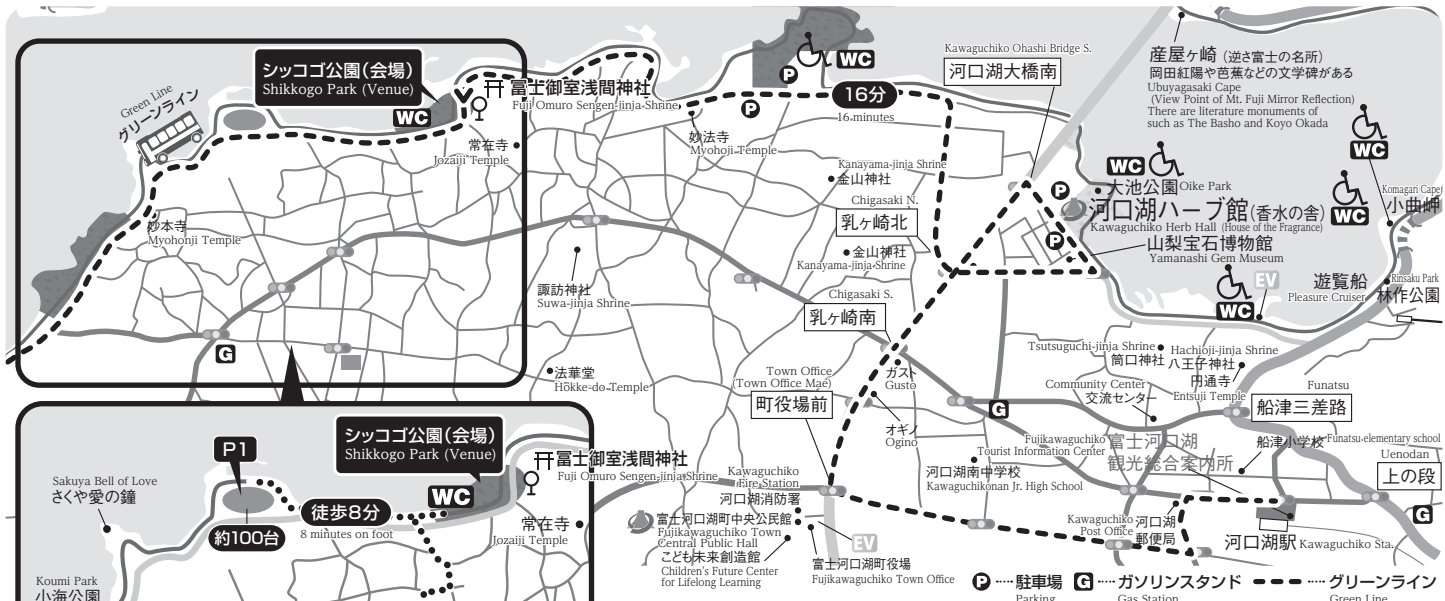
シッコゴ公園(会場)
Shikkogo Park (Venue)
Green Line
グリーンライン
WC
冨士御室浅間神社
Fuji Omuro Sengen-jinja Shrine
常在寺
Jozaiji Temple
妙本寺
Myohonji Temple
G
WC
P
16分
16 minutes
Kawaguchiko Ohashi Bridge S.
河口湖大橋南
妙法寺
Myohoji Temple
Kanayama-jinja Shrine
金山神社
Chigasaki N.
乳ヶ崎北
金山神社
Kanayama-jinja Shrine
諏訪神社
Suwa-jinja Shrine
Chigasaki S.
乳ヶ崎南
法華堂
Hokke-do Temple
Town Office
(Town Office Mae)
町役場前
ガスト
Gusto
オギノ
Ogino
産屋ヶ崎(逆さ富士の名所)
岡田紅陽や芭蕉などの文学碑がある
Ubuyagasaki Cape
(View Point of Mt. Fuji Mirror Reflection)
There are literature monuments of such as The Basho and Koyo Okada
WC
大池公園 Oike Park
河口湖ハーブ館(香水の舎)
Kawaguchiko Herb Hall (House of the Fragrance)
山梨宝石博物館
Yamanashi Gem Museum
P
P
WC
WC
Komagari Cape
小曲岬
EV
WC
遊覧船
Pleasure Cruiser
Rinsaku Park
林作公園
Tsutsuguchi-jinja Shrine
筒口神社
Hachioji-jinja Shrine
八王子神社
円通寺
Entsuji Temple
Community Center
交流センター
G
Funatsu
船津三差路
Tourist Information Center
Fujikawaguchiko
富士河口湖
観光総合案内所
船津小学校
Funatsu-elementary school
Uenodan
上の段
G
河口湖南中学校
Kawaguchikonan Jr. High School
Kawaguchiko
Post Office
河口湖
郵便局
河口湖駅 Kawaguchiko Sta.
P1
Sakuya Bell of Love
さくや愛の鐘
約100台
徒歩8分
8 minutes on foot
WC
シッコゴ公園(会場)
Shikkogo Park (Venue)
冨士御室浅間神社
Fuji Omuro Sengen-jinja Shrine
常在寺
Jozaiji Temple
Koumi Park
小海公園
Kawaguchiko
Fire Station
河口湖消防署
富士河口湖町中央公民館
Fujikawaguchiko Town
Central Public Hall
こども未来創造館
Children's Future Center
for Lifelong Learning
EV
富士河口湖町役場
Fujikawaguchiko Town Office
P ····駐車場
Parking
G ····ガソリンスタンド
Gas Station
····グリーンライン
Green Line